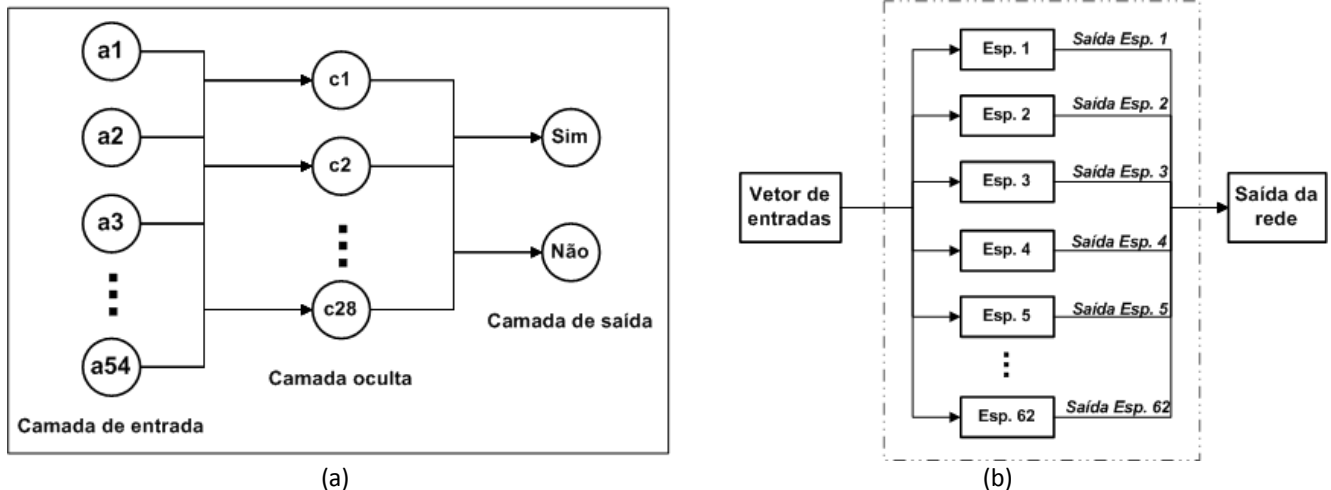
a1

a2

a3

a54

Camada de entrada

c1

c2

c28

Camada oculta

Sim

Não

Camada de saída

(a)

Vetor de entradas

Esp. 1

Saída Esp. 1

Esp. 2

Saída Esp. 2

Esp. 3

Saída Esp. 3

Esp. 4

Saída Esp. 4

Esp. 5

Saída Esp. 5

Esp. 62

Saída Esp. 62

Saída da rede

(b)